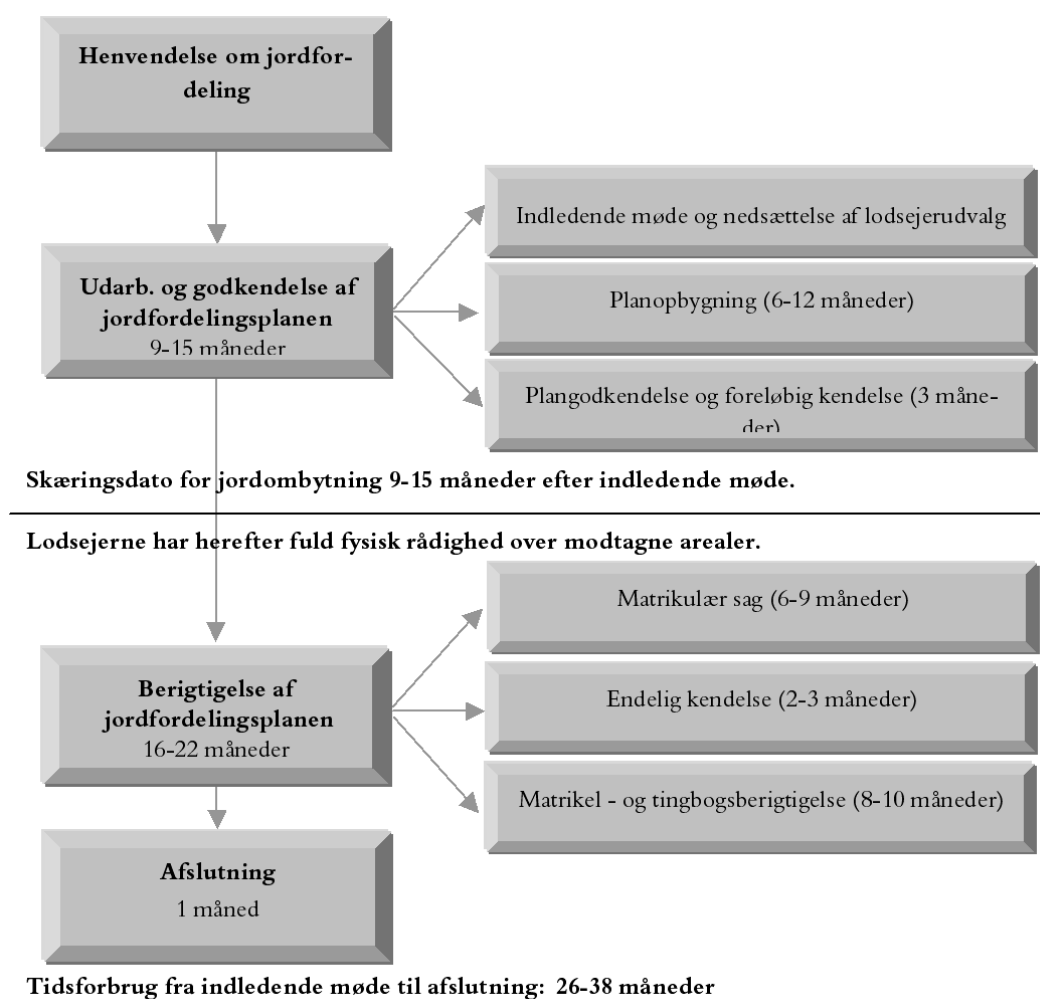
Henvendelse om jordfordeling

Indledende møde og nedsættelse af lodsejerudvalg

Udarb. og godkendelse af jordfordelingsplanen
9-15 måneder

Planopbygning (6-12 måneder)

Plangodkendelse og foreløbig kendelse (3 måneder)

Skæringsdato for jordombytning 9-15 måneder efter indledende møde.

Lodsejerne har herefter fuld fysisk rådighed over modtagne arealer.

Matrikulær sag (6-9 måneder)

Berigtigelse af jordfordelingsplanen
16-22 måneder

Endelig kendelse (2-3 måneder)

Matrikel - og tingbogsberigtigelse (8-10 måneder)

Afslutning
1 måned

Tidsforbrug fra indledende møde til afslutning: 26-38 måneder